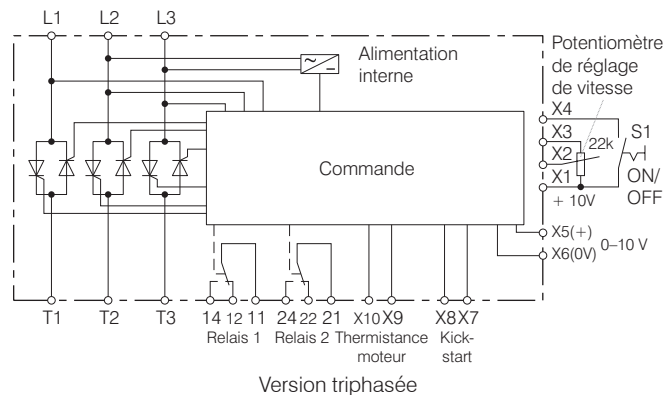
L1 L2 L3

Alimentation interne

Potentiomètre de réglage de vitesse

X4

X3

X2

22k

S1

X1

ON/ OFF

+ 10V

Commande

X5(+)

X6(0V)

0–10 V

T1 T2 T3

14 12 11

Relais 1

24 22 21

Relais 2

X10 X9

Thermistance moteur

X8 X7

Kick-start

Version triphasée